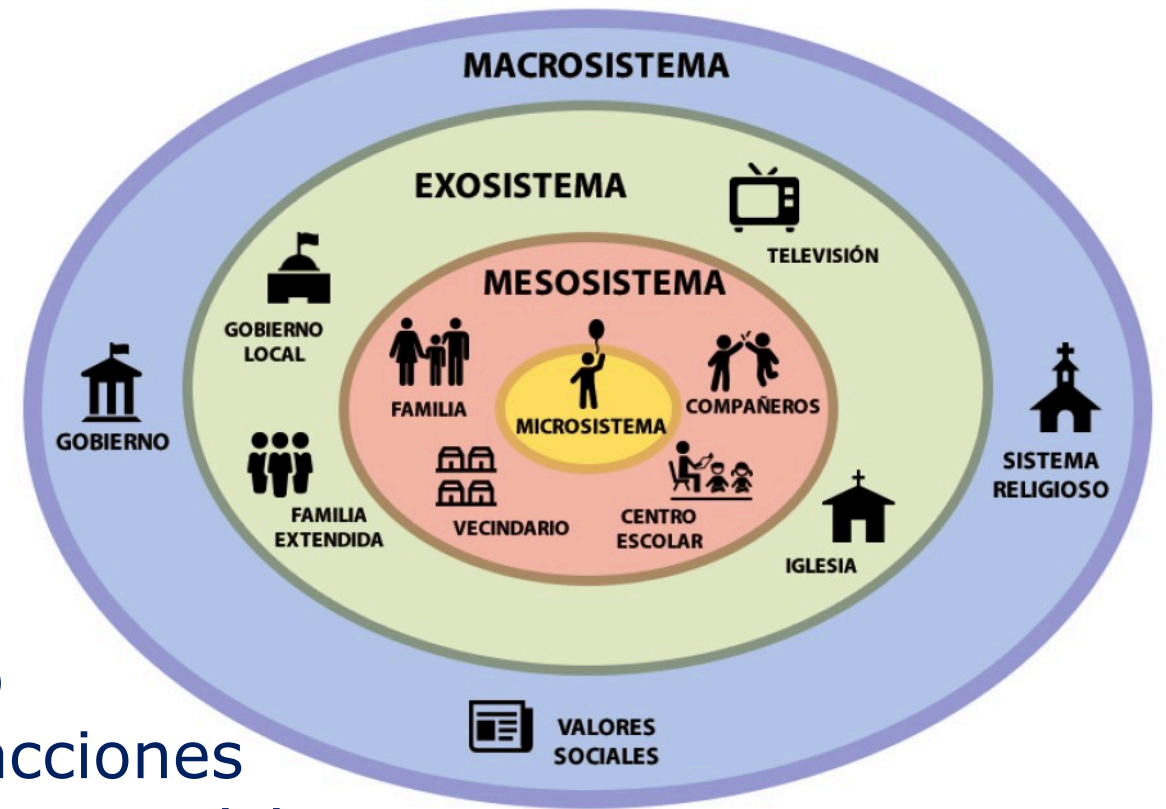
MACROSISTEMA

EXOSISTEMA

TELEVISIÓN

MESOSISTEMA

GOBIERNO LOCAL

FAMILIA

MICROSISTEMA

COMPAÑEROS

GOBIERNO

SISTEMA RELIGIOSO

FAMILIA EXTENDIDA

VECINDARIO

CENTRO ESCOLAR

IGLESIA

VALORES SOCIALES

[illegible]
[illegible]acciones